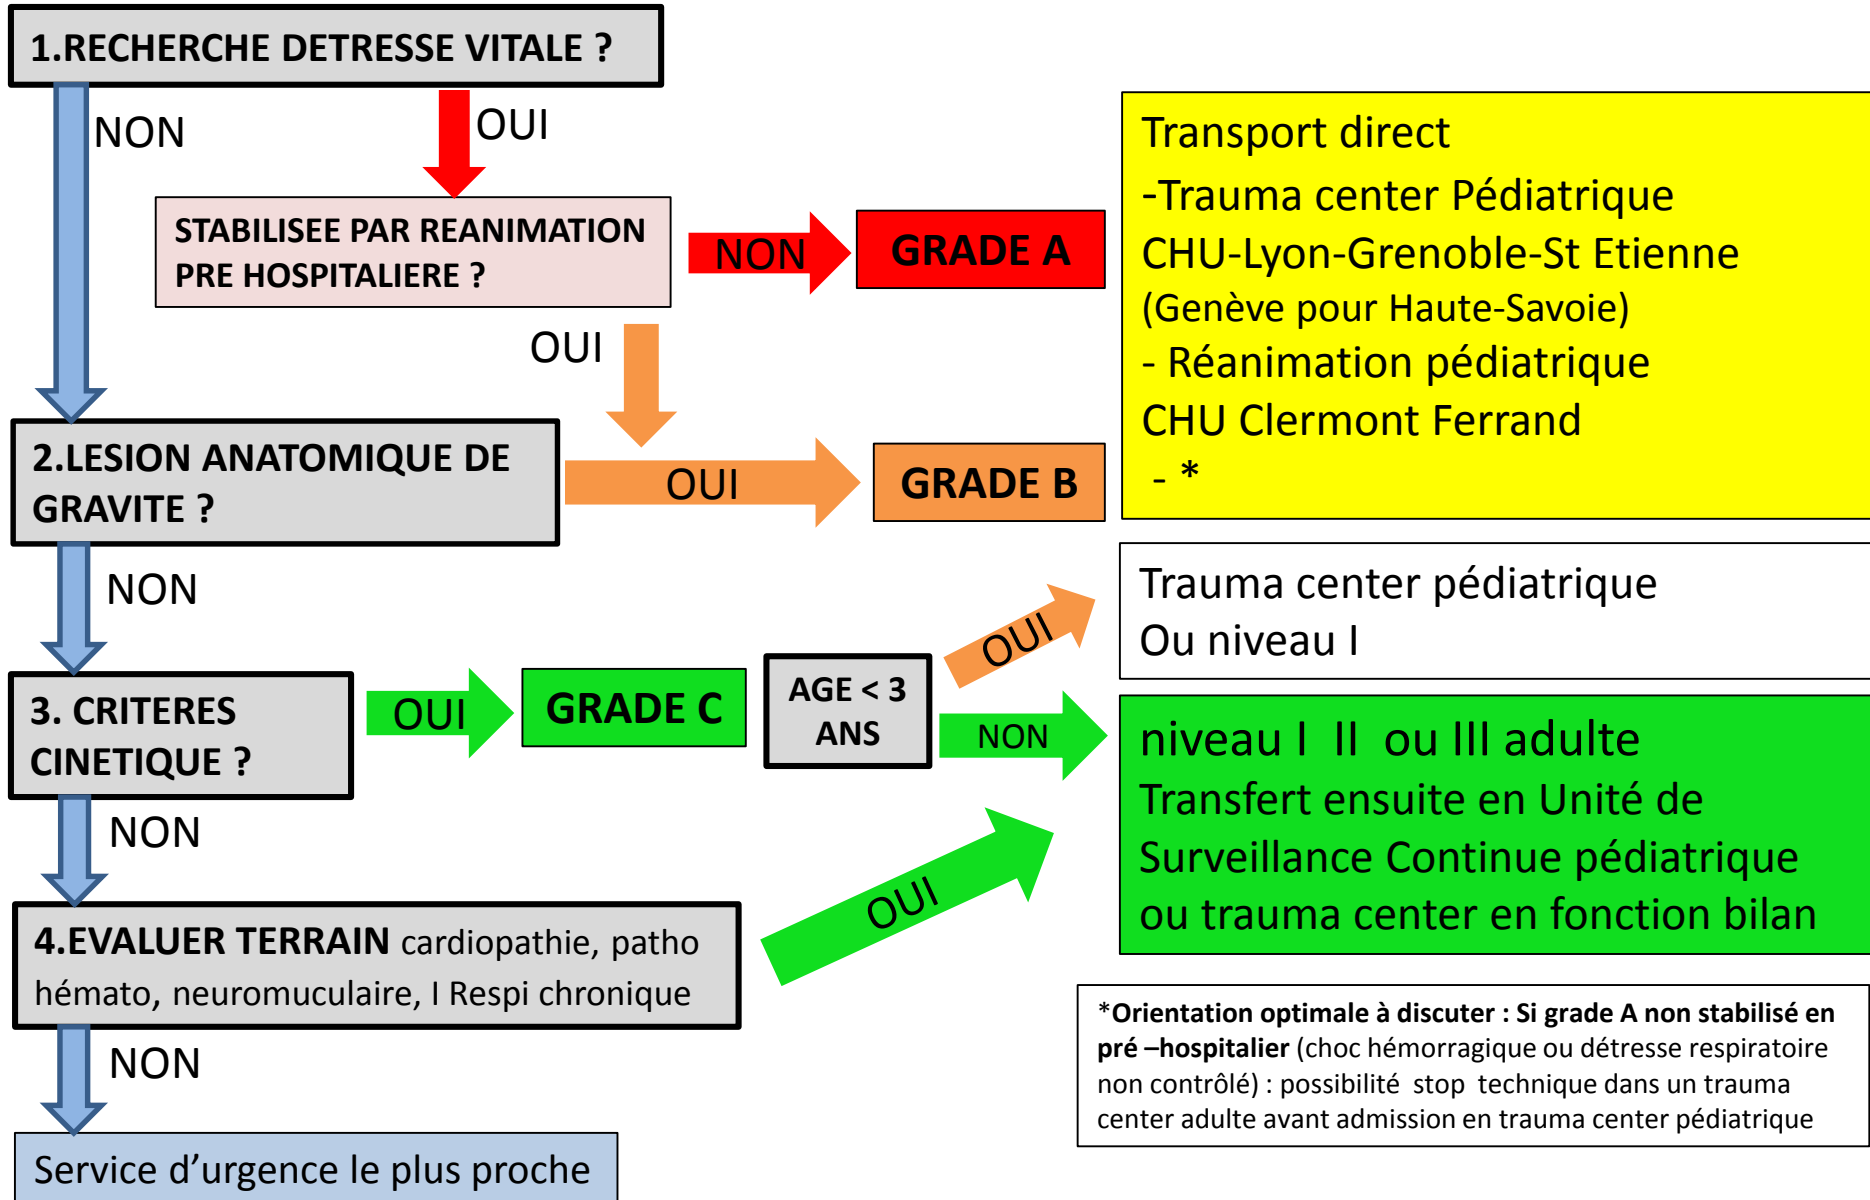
1.RECHERCHE DETRESSE VITALE ?

NON

OUI

STABILISEE PAR REANIMATION PRE HOSPITALIERE ?

NON

GRADE A

Transport direct
-Trauma center Pédiatrique
CHU-Lyon-Grenoble-St Etienne
(Genève pour Haute-Savoie)
- Réanimation pédiatrique
CHU Clermont Ferrand
- *

OUI

2.LESION ANATOMIQUE DE GRAVITE ?

OUI

GRADE B

NON

Trauma center pédiatrique
Ou niveau I

OUI

3. CRITERES CINETIQUE ?

OUI

GRADE C

AGE < 3 ANS

NON

niveau I II ou III adulte
Transfert ensuite en Unité de Surveillance Continue pédiatrique ou trauma center en fonction bilan

NON

OUI

4.EVALUER TERRAIN cardiopathie, patho hémato, neuromuculaire, I Respi chronique

*Orientation optimale à discuter : Si grade A non stabilisé en pré –hospitalier (choc hémorragique ou détresse respiratoire non contrôlé) : possibilité stop technique dans un trauma center adulte avant admission en trauma center pédiatrique

NON

Service d’urgence le plus proche